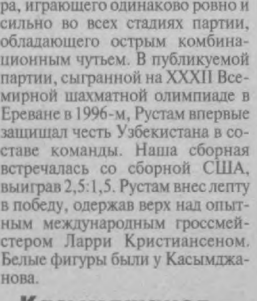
ра, играющего одинаково ровно и сильно во всех стадиях партии, обладающего острым комбинационным чутьем. В публикуемой партии, сыгранной на XXXII Всемирной шахматной олимпиаде в Ереване в 1996-м, Рустам впервые защищал честь Узбекистана в составе команды. Наша сборная встречалась со сборной США, выиграв 2,5:1,5. Рустам внес лепту в победу, одержав верх над опытным международным гроссмейстером Ларри Кристиансеном. Белые фигуры были у Касымджанова.

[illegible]